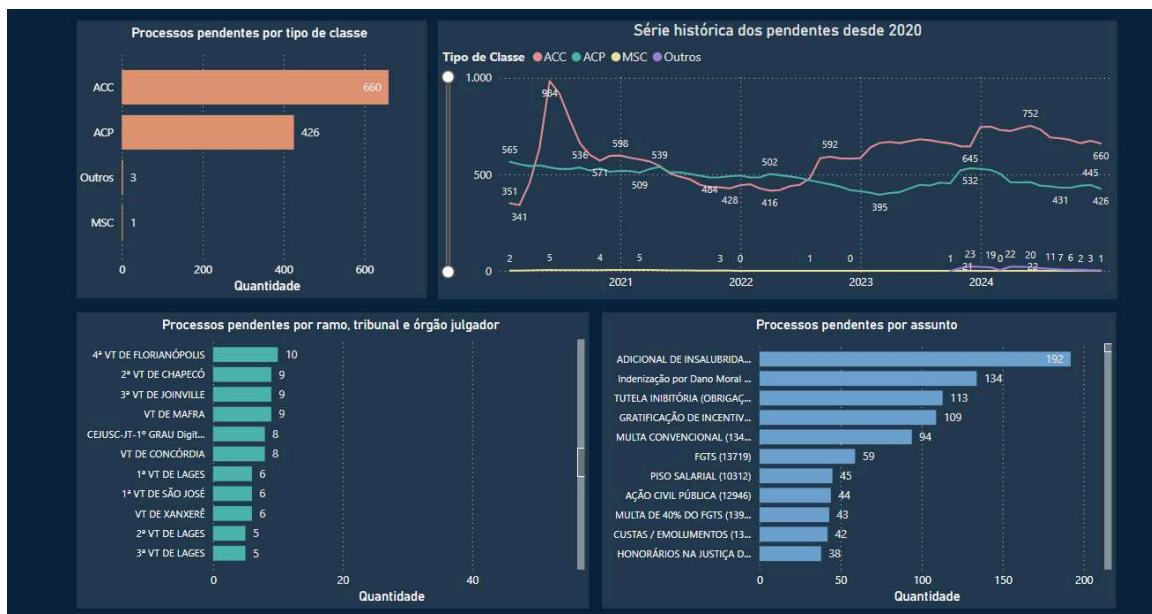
Processos pendentes por tipo de classe

ACC 660
ACP 426
Outros 3
MSC 1

0 200 400 600
Quantidade

Série histórica dos pendentes desde 2020

Tipo de Classe ACC ACP MSC Outros

1.000
500
0

565
351
341
984
536
571
598
509
539
484
428
502
416
592
395
645
532
752
431
445
660
426

2 5 4 5 3 0 1 0 1 23 21 19 0 22 20 22 11 7 6 2 3 1

2021 2022 2023 2024

Processos pendentes por ramo, tribunal e órgão julgador

4ª VT DE FLORIANÓPOLIS 10
2ª VT DE CHAPECÓ 9
3ª VT DE JOINVILLE 9
VT DE MAFRA 9
CEJUSC-JT-1º GRAU Digit... 8
VT DE CONCÓRDIA 8
1ª VT DE LAGES 6
1ª VT DE SÃO JOSÉ 6
VT DE XANXERÊ 6
2ª VT DE LAGES 5
3ª VT DE LAGES 5

0 20 40
Quantidade

Processos pendentes por assunto

ADICIONAL DE INSALUBRIDA... 192
Indenização por Dano Moral ... 134
TUTELA INIBITÓRIA (OBRIGAÇ... 113
GRATIFICAÇÃO DE INCENTIV... 109
MULTA CONVENCIONAL (134... 94
FGTS (13719) 59
PISO SALARIAL (10312) 45
AÇÃO CIVIL PÚBLICA (12946) 44
MULTA DE 40% DO FGTS (139... 43
CUSTAS / EMOLUMENTOS (13... 42
HONORÁRIOS NA JUSTIÇA D... 38

0 50 100 150 200
Quantidade